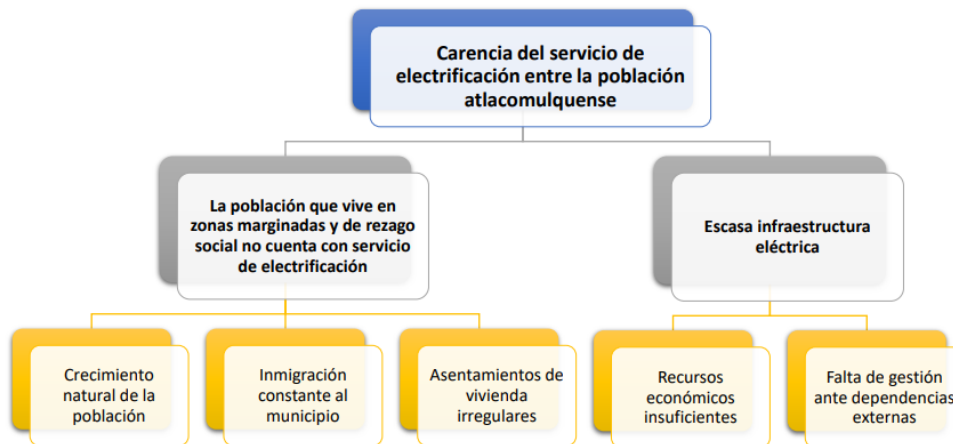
Carencia del servicio de electrificación entre la población atlacomulquense

La población que vive en zonas marginadas y de rezago social no cuenta con servicio de electrificación

Escasa infraestructura eléctrica

Crecimiento natural de la población

Inmigración constante al municipio

Asentamientos de vivienda irregulares

Recursos económicos insuficientes

Falta de gestión ante dependencias externas